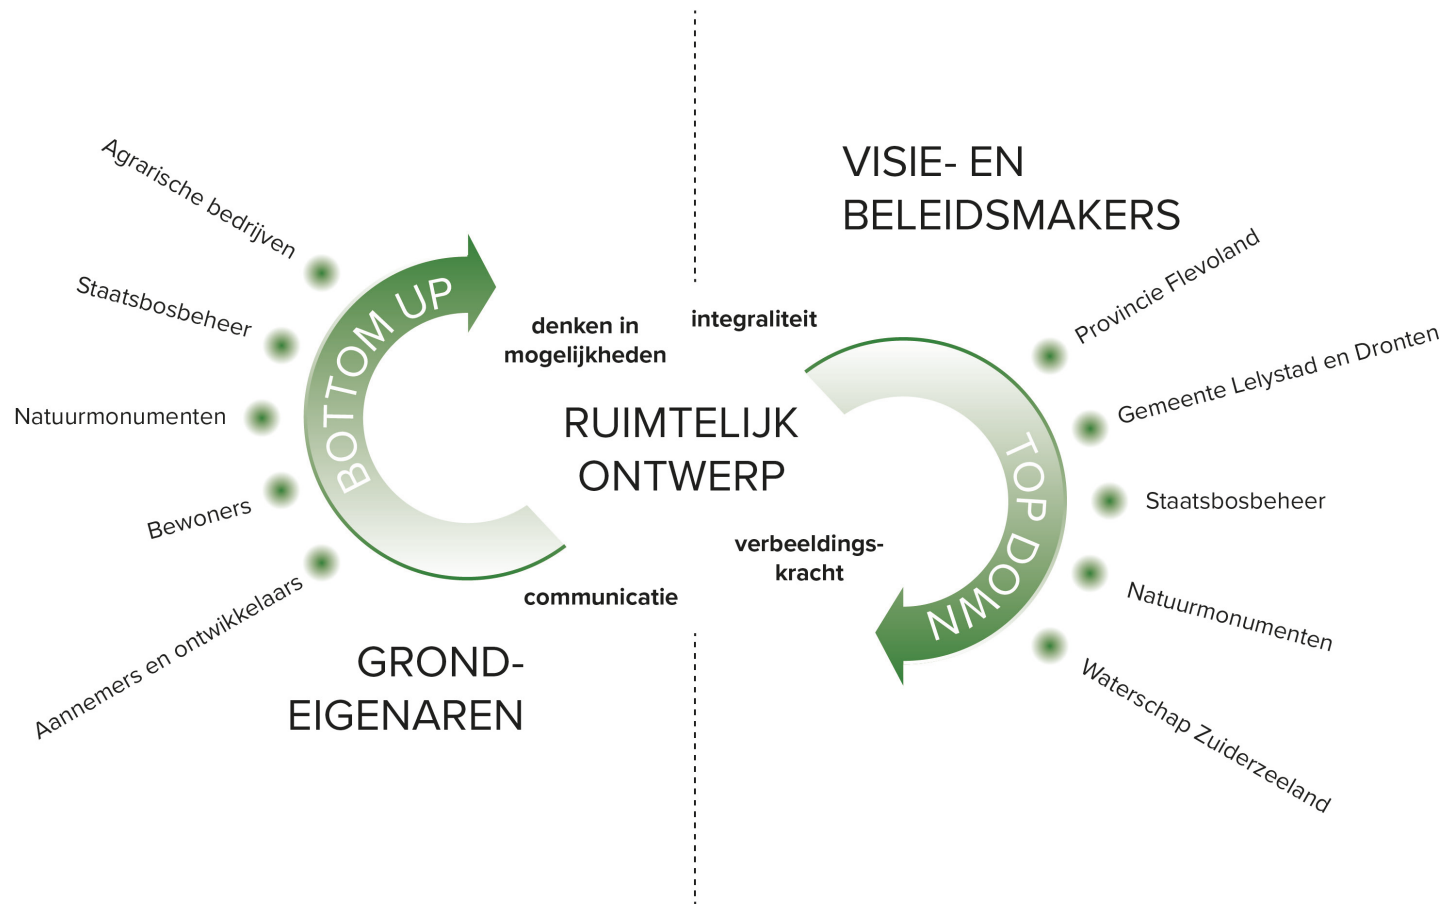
VISIE- EN BELEIDSMAKERS

Agrarische bedrijven

Staatsbosbeheer

Natuurmonumenten

Bewoners

Aannemers en ontwikkelaars

BOTTOM UP

denken in mogelijkheden

integraliteit

RUIMTELIJK ONTWERP

verbeeldings-kracht

communicatie

TOP DOWN

Provincie Flevoland

Gemeente Lelystad en Dronten

Staatsbosbeheer

Natuurmonumenten

Waterschap Zuiderzeeland

GROND-EIGENAREN